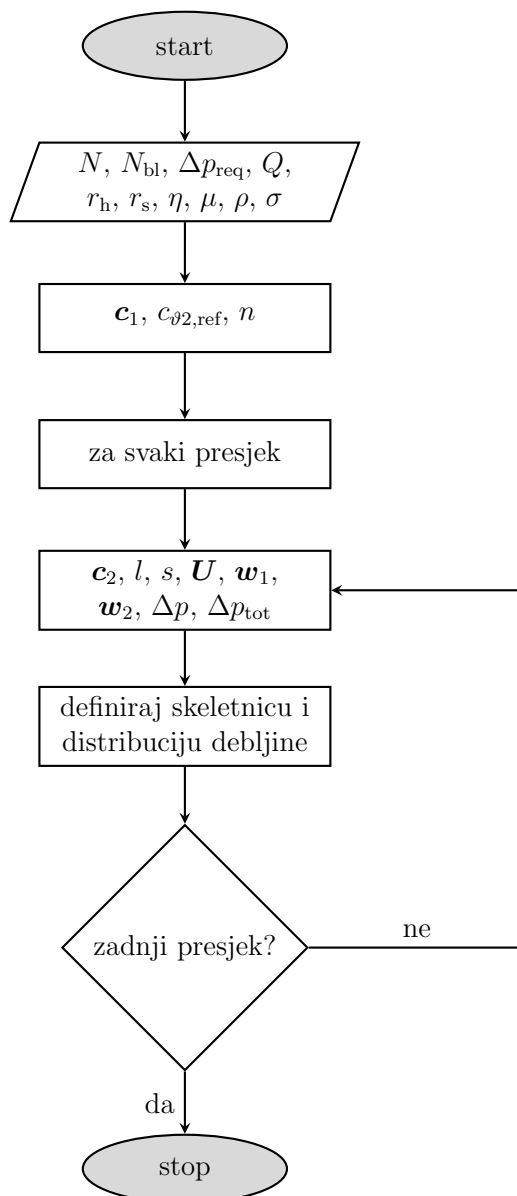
start

$N$, $N_{\mathrm{bl}}$, $\Delta p_{\mathrm{req}}$, $Q$, $r_{\mathrm{h}}$, $r_{\mathrm{s}}$, $\eta$, $\mu$, $\rho$, $\sigma$

$\boldsymbol{c}_1$, $c_{\vartheta 2,\mathrm{ref}}$, $n$

za svaki presjek

$\boldsymbol{c}_2$, $l$, $s$, $\boldsymbol{U}$, $\boldsymbol{w}_1$, $\boldsymbol{w}_2$, $\Delta p$, $\Delta p_{\mathrm{tot}}$

definiraj skeletnicu i distribuciju debljine

zadnji presjek?

ne

da

stop